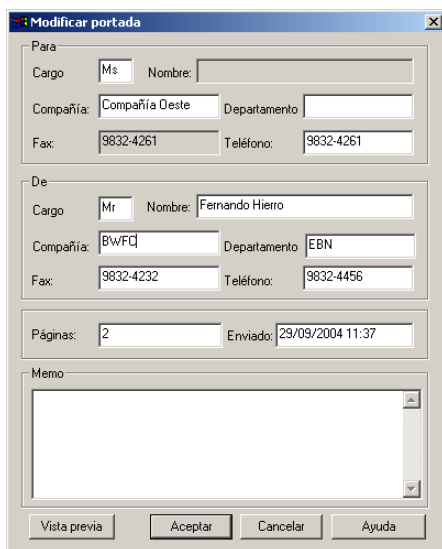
Modificar portada

Para
Cargo Ms Nombre:
Compañía: Compañía Oeste Departamento
Fax: 9832-4261 Teléfono: 9832-4261

De
Cargo Mr Nombre: Fernando Hierro
Compañía: BWFC Departamento EBN
Fax: 9832-4232 Teléfono: 9832-4456

Páginas: 2 Enviado: 29/09/2004 11:37

Memo

Vista previa Aceptar Cancelar Ayuda